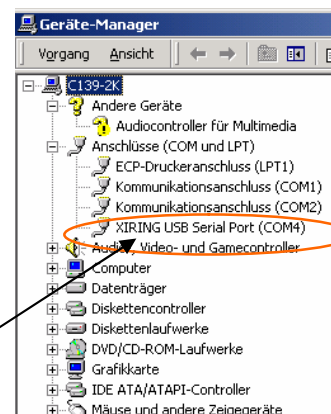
Geräte-Manager

Vorgang Ansicht

C139-2K
Andere Geräte
Audiocontroller für Multimedia
Anschlüsse (COM und LPT)
ECP-Druckeranschluss (LPT1)
Kommunikationsanschluss (COM1)
Kommunikationsanschluss (COM2)
XIRING USB Serial Port (COM4)
Audio, Video- und Gamecontroller
Computer
Datenträger
Diskettencontroller
Diskettenlaufwerke
DVD/CD-ROM-Laufwerke
Grafikkarte
IDE ATA/ATAPI-Controller
Mäuse und andere Zeigegeräte